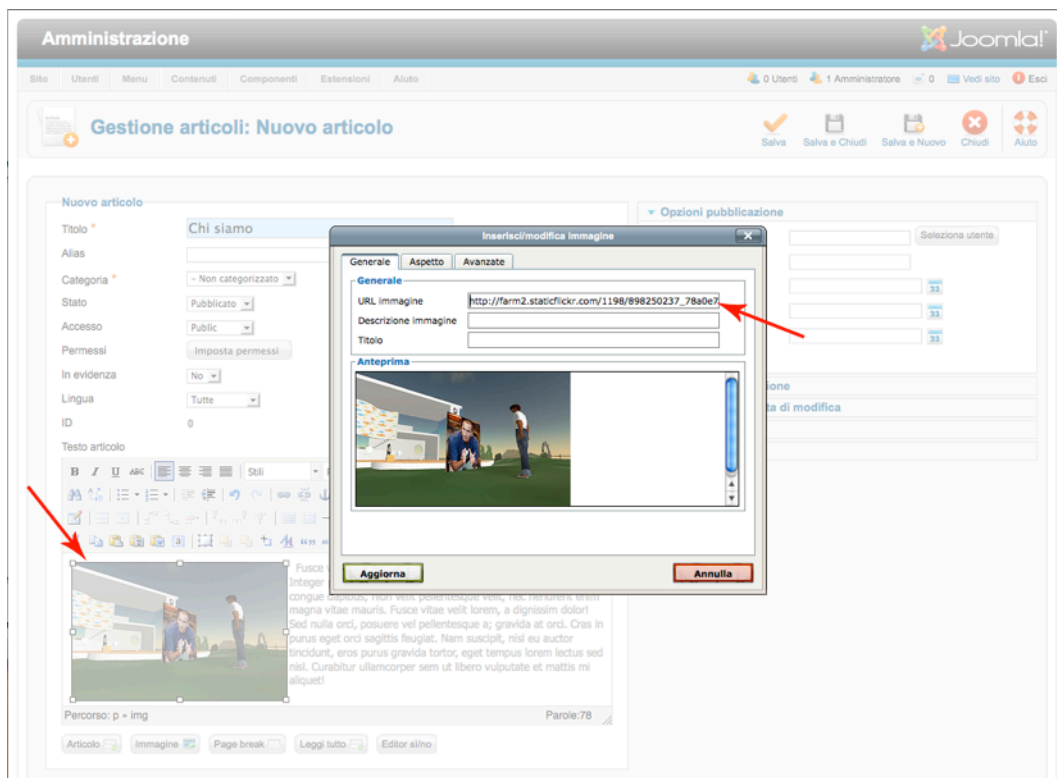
Amministrazione

Joomla!

Sito Utenti Menu Contenuti Componenti Estensioni Aiuto

0 Utenti 1 Amministratore 0 Vedi sito Esci

Gestione articoli: Nuovo articolo

Salva Salva e Chiudi Salva e Nuovo Chiudi Aiuto

Nuovo articolo

Titolo * Chi siamo

Alias

Categoria * - Non categorizzato

Stato Pubblicato

Accesso Public

Permessi Imposta permessi

In evidenza No

Lingua Tutte

ID 0

Testo articolo

Stili

Fusce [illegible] Integer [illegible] congue dapibus, non velit pellentesque velit, nec hendrerit enim magna vitae mauris. Fusce vitae velit lorem, a dignissim dolor! Sed nulla orci, posuere vel pellentesque a; gravida at orci. Cras in purus eget orci sagittis feugiat. Nam suscipit, nisl eu auctor tincidunt, eros purus gravida tortor, eget tempus lorem lectus sed nisl. Curabitur ullamcorper sem ut libero vulputate et mattis mi aliquet!

Percorso: p » img

Parole:78

Articolo Immagine Page break Leggi tutto Editor si/no

Opzioni pubblicazione

Seleziona utente

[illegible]ione

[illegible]ta di modifica

Inserisci/modifica immagine

Generale Aspetto Avanzate

Generale

URL immagine http://farm2.staticflickr.com/1198/898250237_78a0e7

Descrizione immagine

Titolo

Anteprima

Aggiorna

Annulla